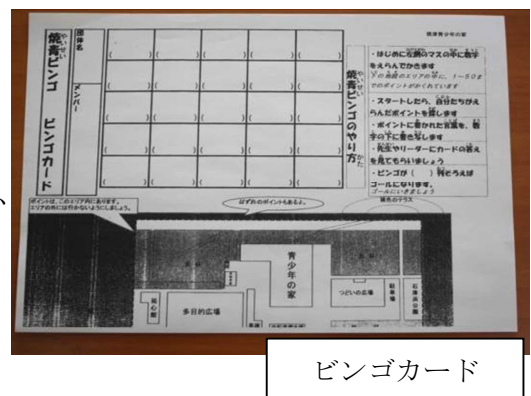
焼青ビンゴ　ビンゴカード

団体名

メンバー

焼青ビンゴのやり方

・はじめに左側のマスの中に数字をえらんでかきます

下の地図のエリアの中に、1～50までのポイントがかくれています

・スタートしたら、自分たちがえらんだポイントを探します

・ポイントに書かれた言葉を、数字の下に書き記します

・先生やリーダーにカードの答えを見てもらいましょう

・ビンゴが（　）列そろえばゴールになります。

ゴールにいきましょう

ポイントは、このエリア内にあります。

はずれのポイントもあるよ。

青少年の家

つどいの広場

多目的広場

ビンゴカード